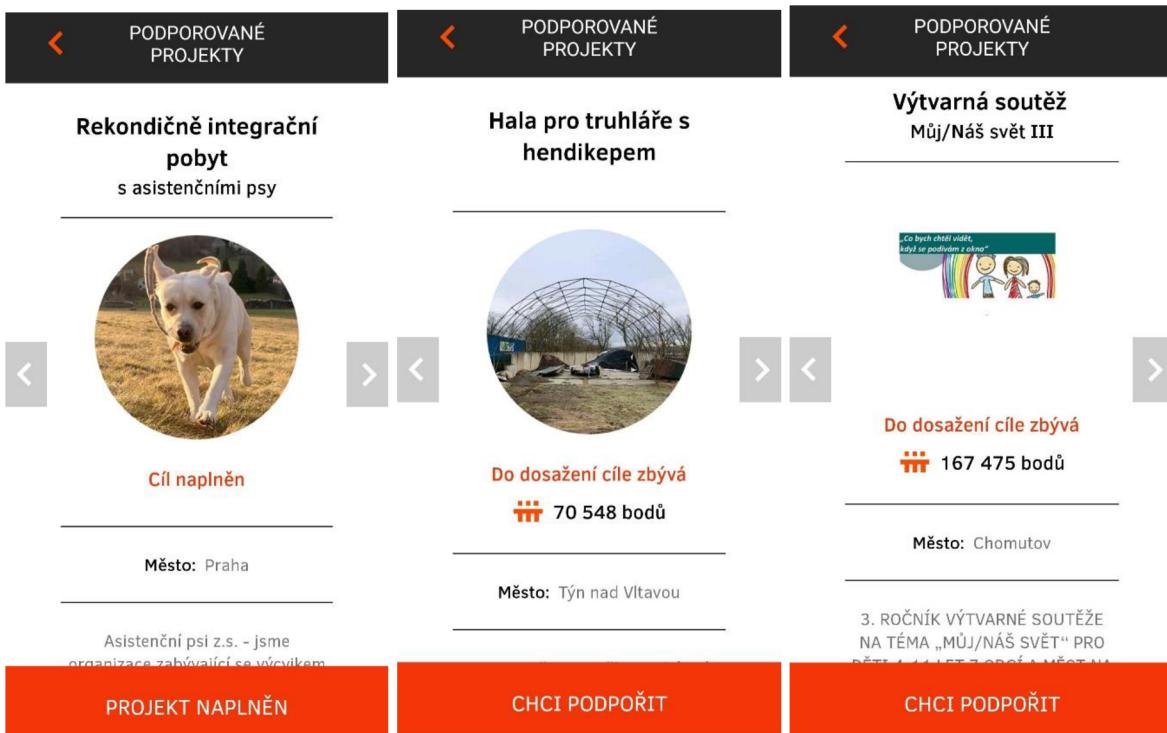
PODPOROVANÉ PROJEKTY

Rekondičně integrační pobyt
s asistenčními psy

Cíl naplněn

Město: Praha

Asistenční psi z.s. - jsme organizace zabývající se výcvikem

PROJEKT NAPLNĚN

PODPOROVANÉ PROJEKTY

Hala pro truhláře s hendikepem

Do dosažení cíle zbývá

70 548 bodů

Město: Týn nad Vltavou

CHCI PODPOŘIT

PODPOROVANÉ PROJEKTY

Výtvarná soutěž
Můj/Náš svět III

„Co bych chtěl vidět, když se podívám z okna"

Do dosažení cíle zbývá

167 475 bodů

Město: Chomutov

3. ROČNÍK VÝTVARNÉ SOUTĚŽE NA TÉMA „MŮJ/NÁŠ SVĚT" PRO DĚTI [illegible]

CHCI PODPOŘIT